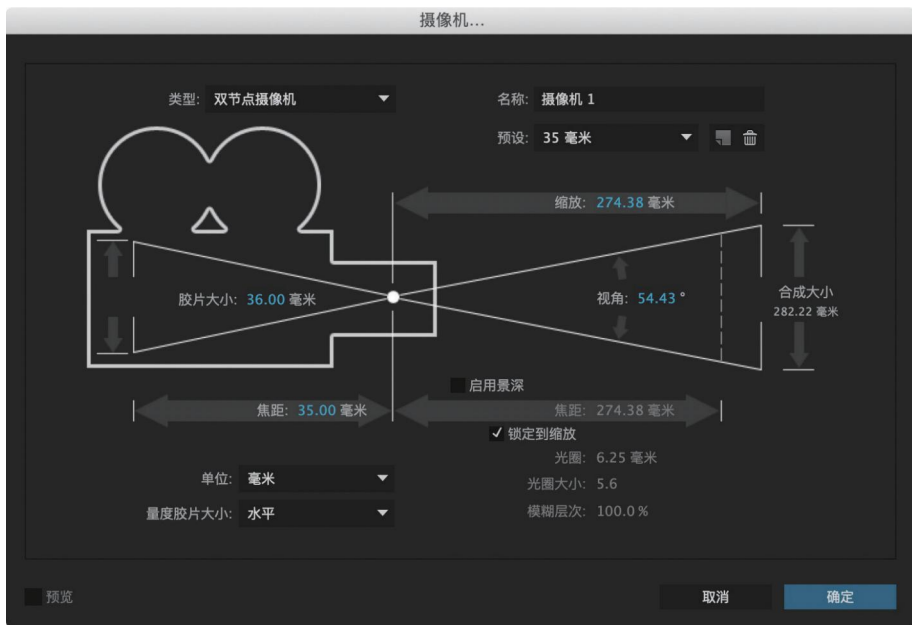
摄像机...

类型: 双节点摄像机

名称: 摄像机 1

预设: 35 毫米

缩放: 274.38 毫米

胶片大小: 36.00 毫米

视角: 54.43 °

合成大小
282.22 毫米

启用景深

焦距: 35.00 毫米

焦距: 274.38 毫米

✓ 锁定到缩放

光圈: 6.25 毫米

光圈大小: 5.6

模糊层次: 100.0 %

单位: 毫米

量度胶片大小: 水平

预览

取消

确定